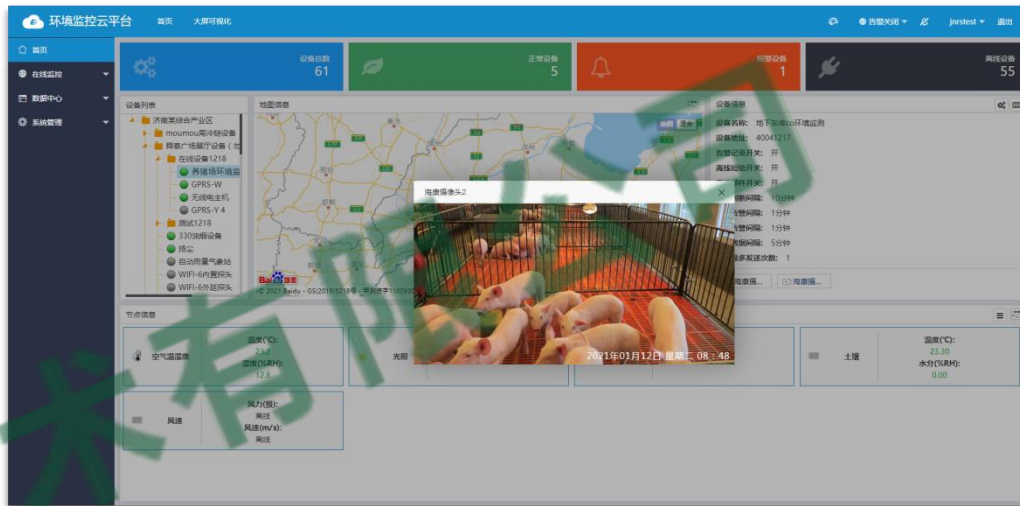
环境监控云平台 首页 大屏可视化 告警关闭 jnrstest 退出

首页
在线监控
数据中心
系统管理

设备总数 61
正常设备 5
报警设备 1
离线设备 55

设备列表
济南英综合产业区
moumou网冷链设备
舜泰广场展厅设备（in
在线设备1218
养殖场环境监
GPRS-W
无线电主机
GPRS-Y 4
测试1218
330墒情设备
扬尘
自动雨量气象站
WIFI-6内置探头
WIFI-6外延探头

地图信息
© 2021 Baidu - GS(2019)5218号 - 甲测资字1100930

设备信息
设备名称: 地下车库co环境监测
设备地址: 40041217
告警记录开关: 开
离线报警开关: 开
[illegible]开关: 开
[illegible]间隔: 10分钟
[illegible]间隔: 1分钟
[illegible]间隔: 1分钟
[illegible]间隔: 5分钟
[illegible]最多发送次数: 1
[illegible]
海康摄...

海康摄像头2
2021年01月12日 星期二 08：48

节点信息
空气温湿度 温度(℃): 23.2 湿度(%RH): 12.8
光照
土壤 温度(℃): 23.30 水分(%RH): 0.00
风速 风力(级): 离线 风速(m/s): 离线